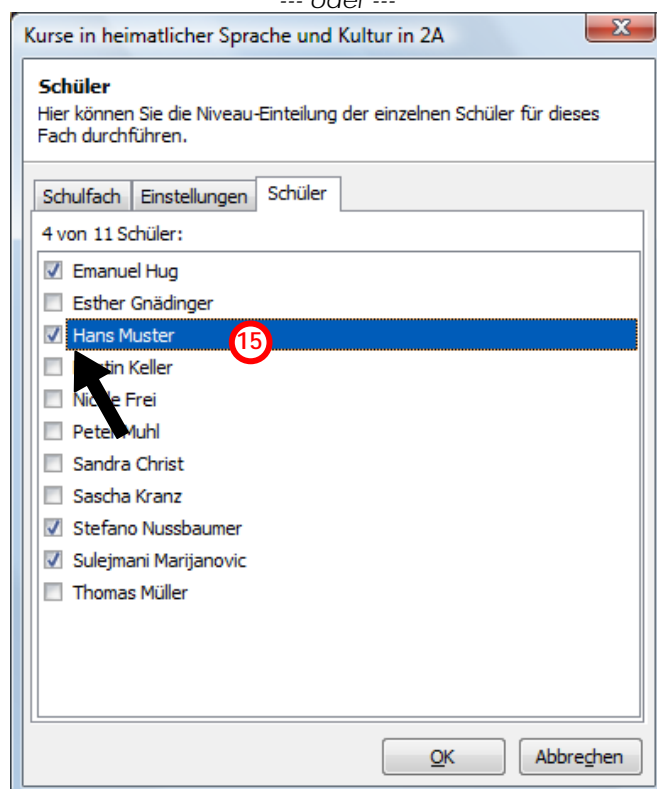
--- oder ---

Kurse in heimatlicher Sprache und Kultur in 2A

X

Schüler

Hier können Sie die Niveau-Einteilung der einzelnen Schüler für dieses Fach durchführen.

Schulfach | Einstellungen | Schüler

4 von 11 Schüler:

Emanuel Hug

Esther Gnädinger

Hans Muster

15

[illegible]tin Keller

Ni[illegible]e Frei

Pete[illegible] Muhl

Sandra Christ

Sascha Kranz

Stefano Nussbaumer

Sulejmani Marijanovic

Thomas Müller

OK

Abbrechen